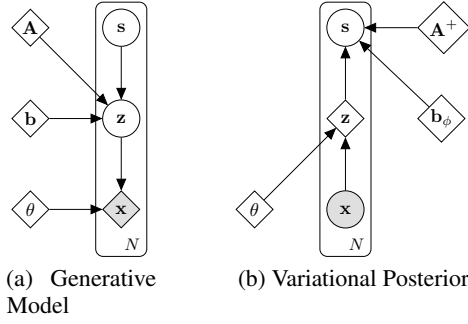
$\mathbf{A}$

$\mathbf{s}$

$\mathbf{z}$

$\mathbf{b}$

$\theta$

$\mathbf{x}$

$N$

(a) Generative Model

$\mathbf{s}$

$\mathbf{A}^+$

$\mathbf{z}$

$\mathbf{b}_\phi$

$\theta$

$\mathbf{x}$

$N$

(b) Variational Posterior